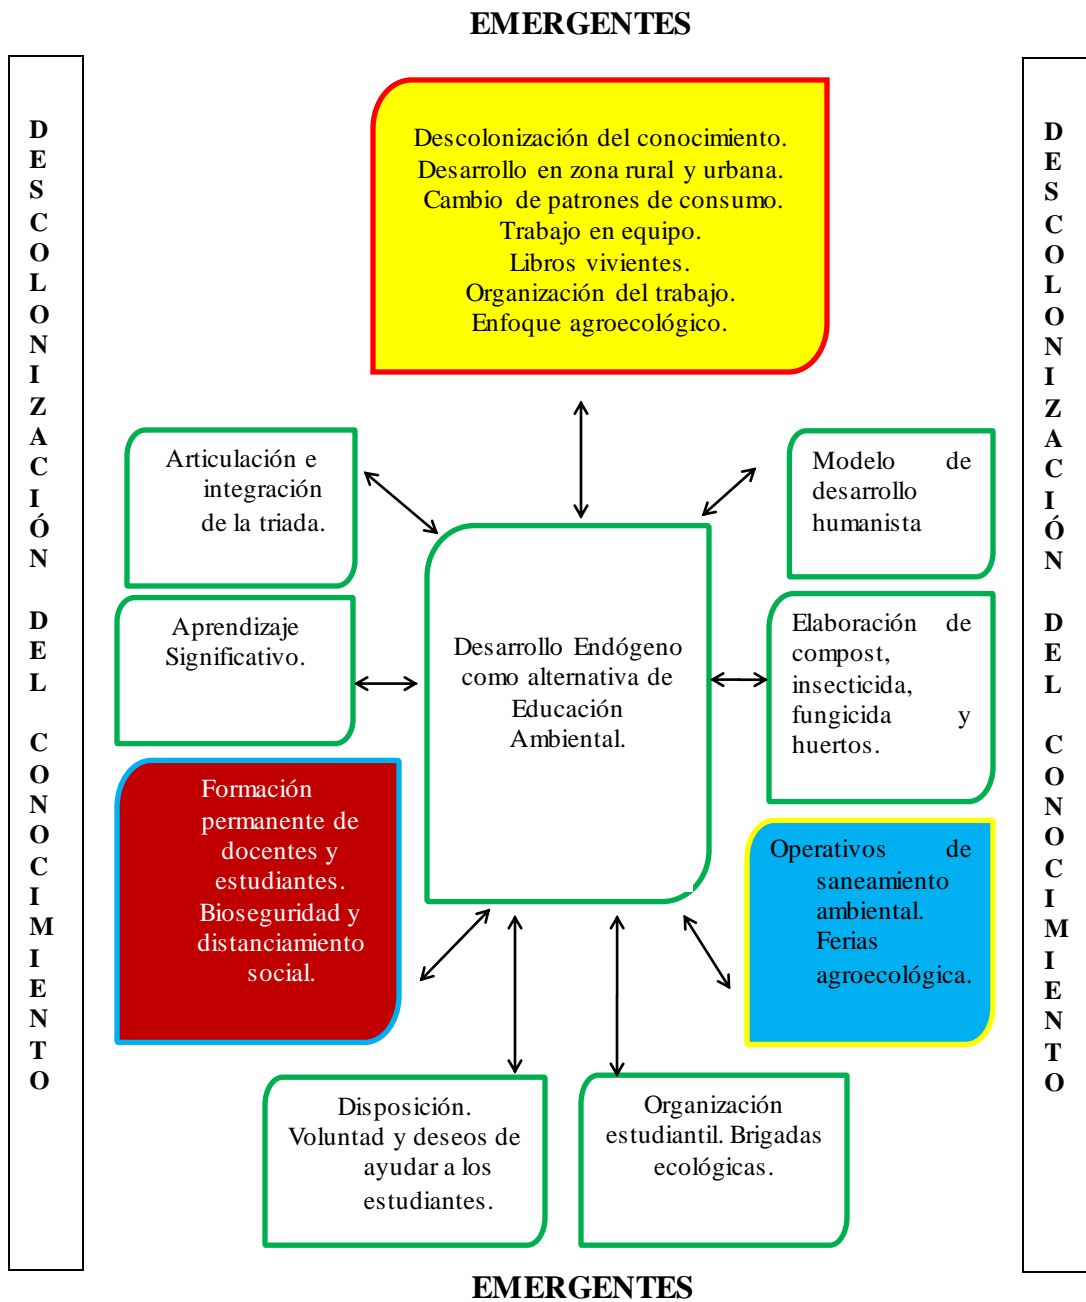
EMERGENTES

DESCOLONIZACIÓN DEL CONOCIMIENTO

Descolonización del conocimiento.
Desarrollo en zona rural y urbana.
Cambio de patrones de consumo.
Trabajo en equipo.
Libros vivientes.
Organización del trabajo.
Enfoque agroecológico.

Articulación e integración de la triada.

Modelo de desarrollo humanista

Aprendizaje Significativo.

Desarrollo Endógeno como alternativa de Educación Ambiental.

Elaboración de compost, insecticida, fungicida y huertos.

Formación permanente de docentes y estudiantes. Bioseguridad y distanciamiento social.

Operativos de saneamiento ambiental. Ferias agroecológica.

Disposición. Voluntad y deseos de ayudar a los estudiantes.

Organización estudiantil. Brigadas ecológicas.

DESCOLONIZACIÓN DEL CONOCIMIENTO

EMERGENTES